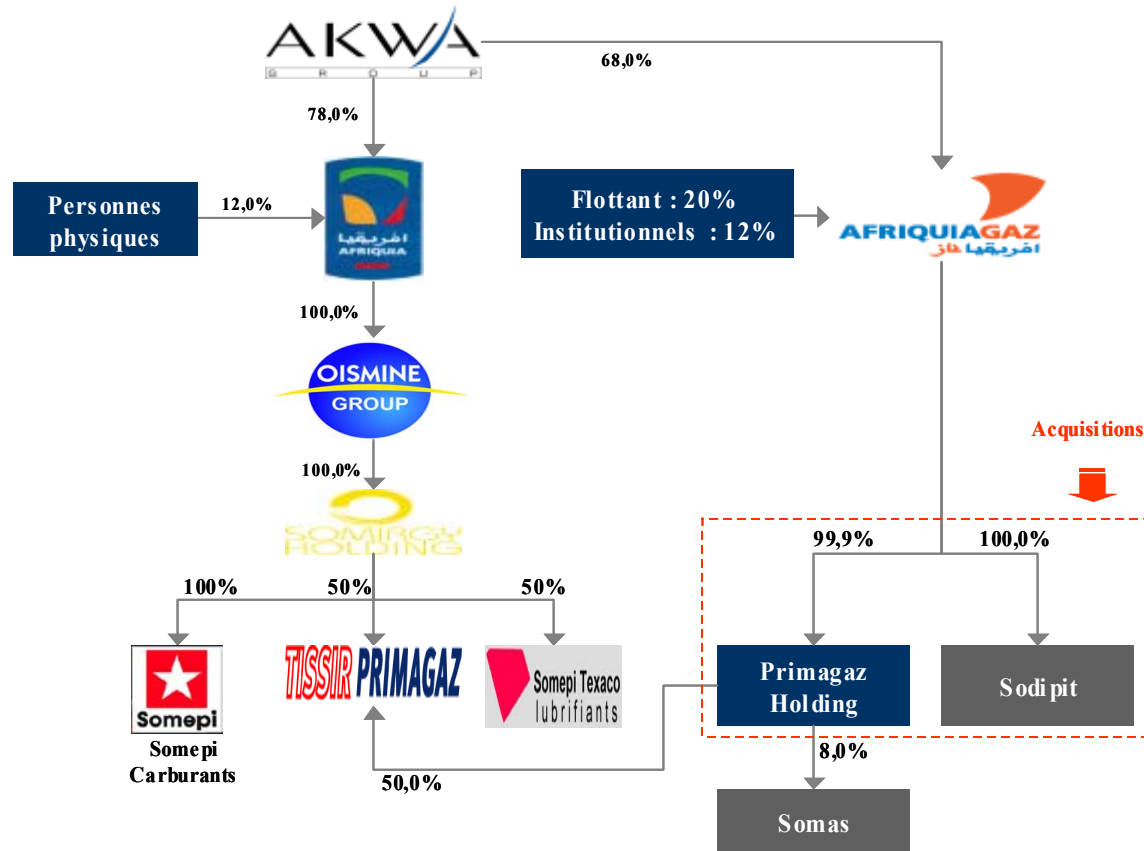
AKWA GROUP

68,0%

78,0%

Personnes physiques

12,0%

افريقيا AFRIQUIA

Flottant : 20%
Institutionnels : 12%

AFRIQUIA GAZ
افريقيا غاز

100,0%

OISMINE GROUP

Acquisitions

100,0%

SOMIPGY HOLDING

99,9%

100,0%

100%

50%

50%

Somepi

TISSIR PRIMAGAZ

Somepi Texaco lubrifiants

Primagaz Holding

Sodipit

Somepi Carburants

50,0%

8,0%

Somas